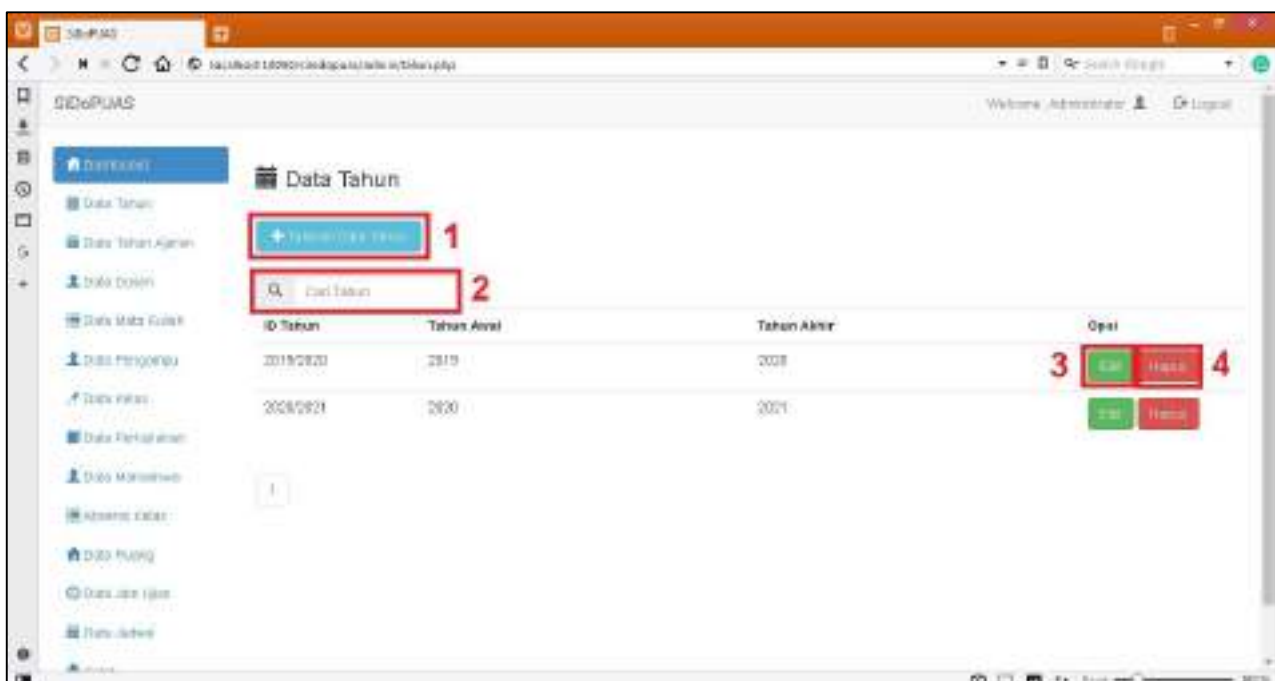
SIDoPUAS

SIDoPUAS

Welcome Administrator  Logout

Dashboard

Data Tahun

Data Tahun Ajaran

Data Dosen

Data Mata Kuliah

Data Pengampu

Data Kelas

Data Pertemuan

Data Mahasiswa

Absensi Kelas

Data Ruang

Data Jam Ajar

Data Jadwal

Data Tahun

+ Tambah Data Tahun

1

Cari Tahun

2

| ID Tahun | Tahun Awal | Tahun Akhir | Opsi |
|---|---|---|---|
| 2019/2020 | 2019 | 2020 | Edit Hapus |
| 2020/2021 | 2020 | 2021 | Edit Hapus |

3

4

1